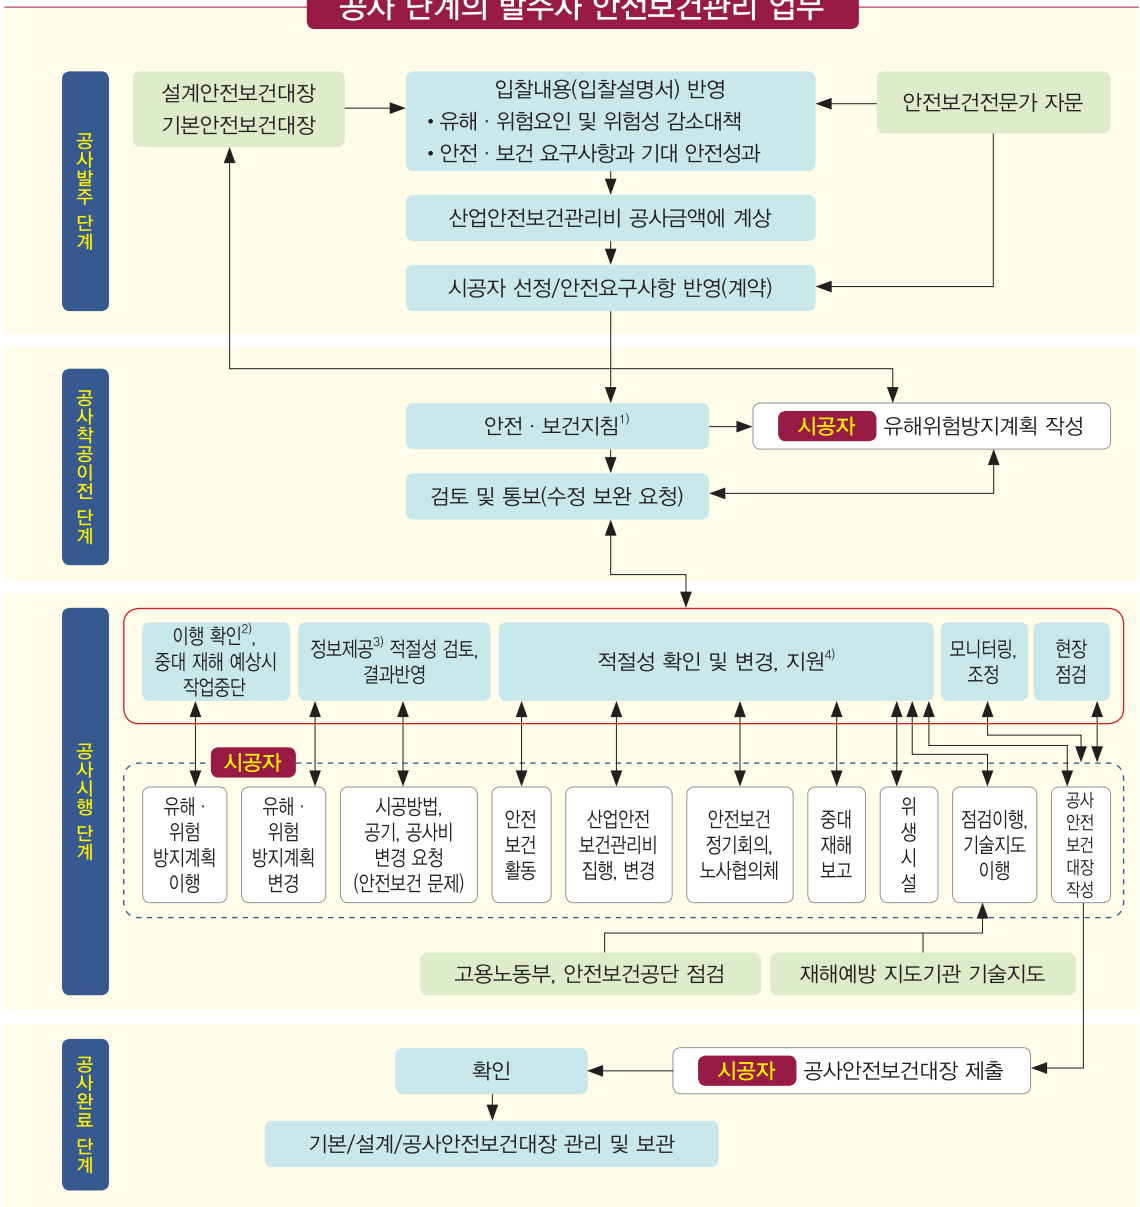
공사 단계의 발주자 안전보건관리 업무

공사발주 단계

설계안전보건대장
기본안전보건대장

입찰내용(입찰설명서) 반영
• 유해 · 위험요인 및 위험성 감소대책
• 안전 · 보건 요구사항과 기대 안전성과

안전보건전문가 자문

산업안전보건관리비 공사금액에 계상

시공자 선정/안전요구사항 반영(계약)

공사착공이전 단계

안전 · 보건지침$^{1)}$

시공자 유해위험방지계획 작성

검토 및 통보(수정 보완 요청)

공사시행 단계

이행 확인$^{2)}$, 중대 재해 예상시 작업중단

정보제공$^{3)}$ 적절성 검토, 결과반영

적절성 확인 및 변경, 지원$^{4)}$

모니터링, 조정

현장 점검

시공자

유해 · 위험 방지계획 이행

유해 · 위험 방지계획 변경

시공방법, 공기, 공사비 변경 요청 (안전보건 문제)

안전 보건 활동

산업안전 보건관리비 집행, 변경

안전보건 정기회의, 노사협의체

중대 재해 보고

위 생 시 설

점검이행, 기술지도 이행

공사 안전 보건 대장 작성

고용노동부, 안전보건공단 점검

재해예방 지도기관 기술지도

공사완료 단계

확인

시공자 공사안전보건대장 제출

기본/설계/공사안전보건대장 관리 및 보관